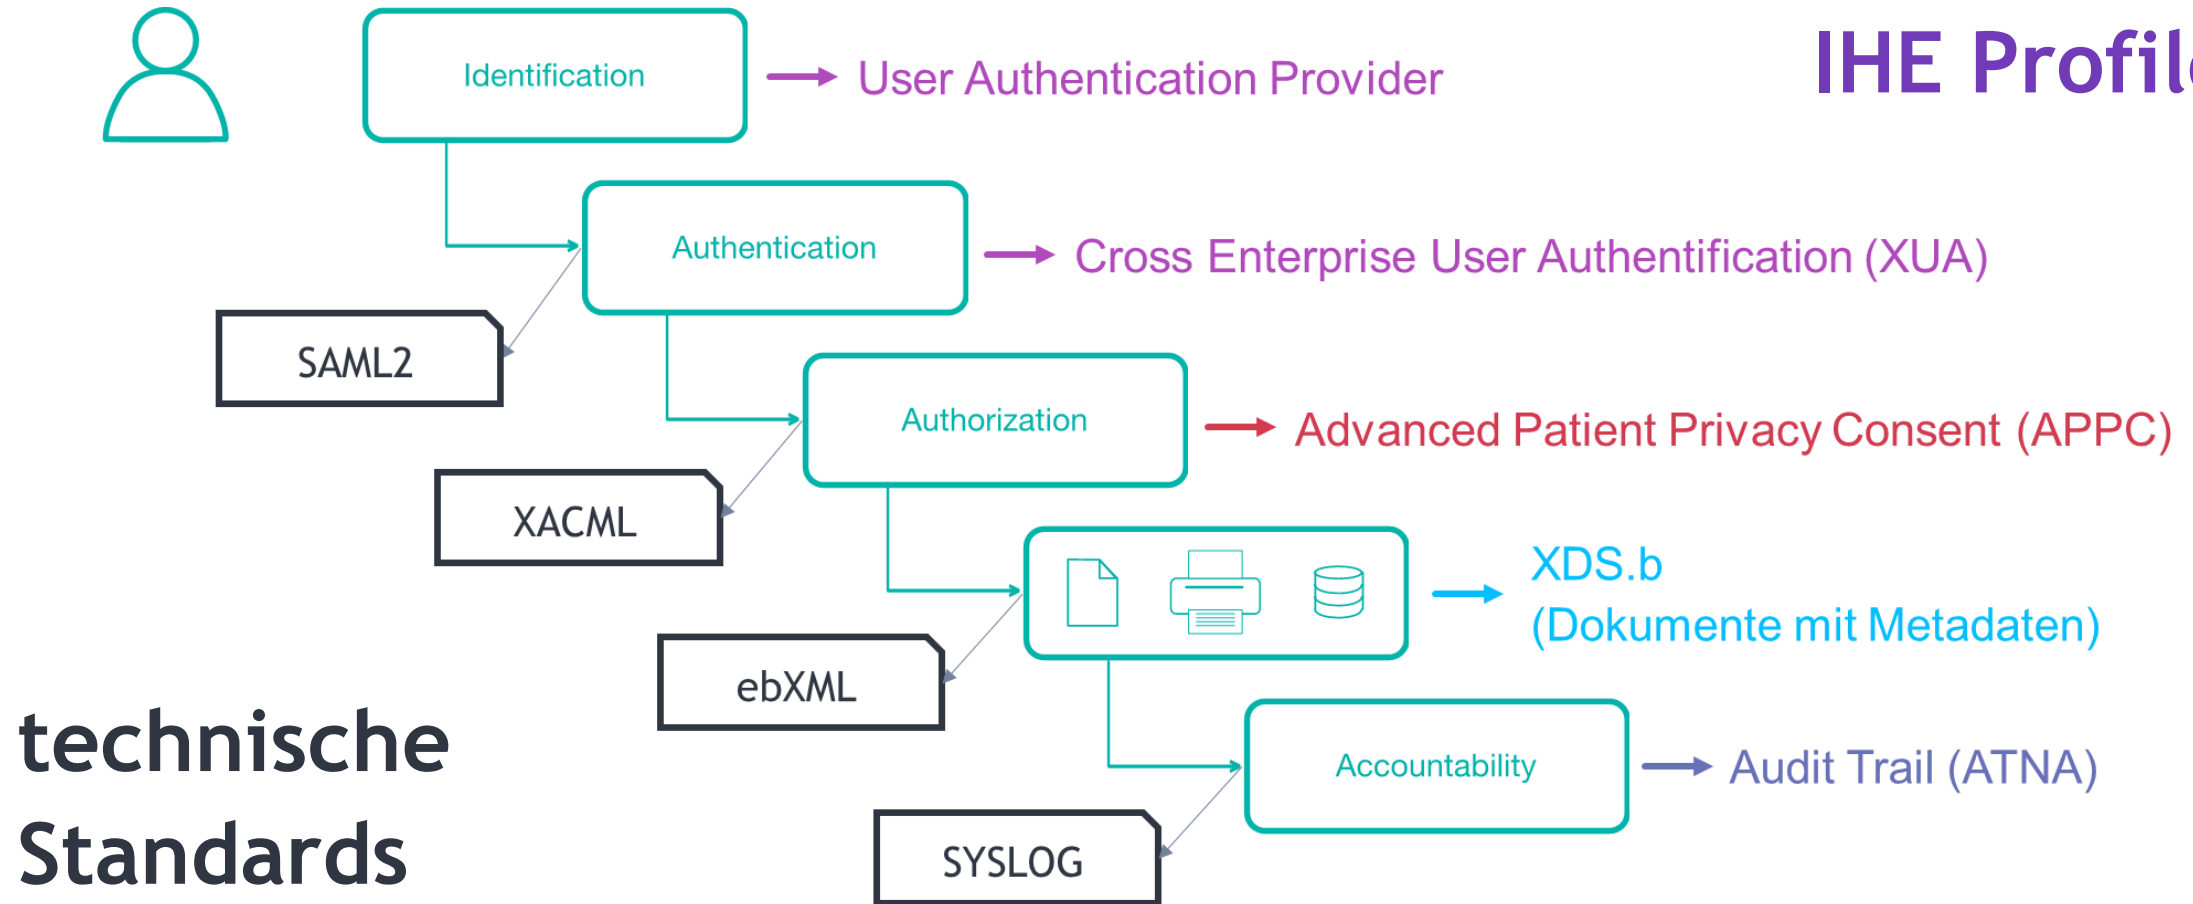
IHE Profil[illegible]

Identification

User Authentication Provider

Authentication

Cross Enterprise User Authentification (XUA)

SAML2

Authorization

Advanced Patient Privacy Consent (APPC)

XACML

XDS.b
(Dokumente mit Metadaten)

ebXML

Accountability

Audit Trail (ATNA)

technische Standards

SYSLOG